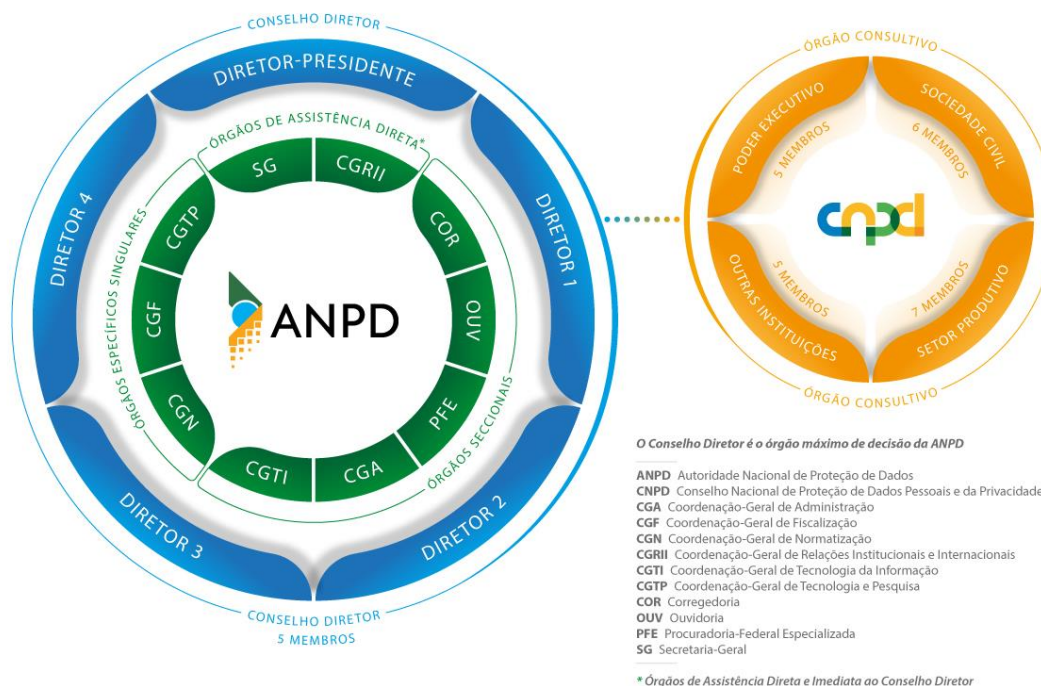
CONSELHO DIRETOR

DIRETOR-PRESIDENTE

DIRETOR 4

DIRETOR 1

DIRETOR 3

DIRETOR 2

CONSELHO DIRETOR
5 MEMBROS

ÓRGÃOS DE ASSISTÊNCIA DIRETA*

SG

CGRII

ÓRGÃOS ESPECÍFICOS SINGULARES

CGTP

CGF

CGN

CGTI

CGA

ÓRGÃOS SECCIONAIS

COR

OUV

PFE

ANPD

ÓRGÃO CONSULTIVO

PODER EXECUTIVO
5 MEMBROS

SOCIEDADE CIVIL
6 MEMBROS

cnpd

OUTRAS INSTITUIÇÕES
5 MEMBROS

SETOR PRODUTIVO
7 MEMBROS

ÓRGÃO CONSULTIVO

O Conselho Diretor é o órgão máximo de decisão da ANPD

ANPD Autoridade Nacional de Proteção de Dados
CNPD Conselho Nacional de Proteção de Dados Pessoais e da Privacidade
CGA Coordenação-Geral de Administração
CGF Coordenação-Geral de Fiscalização
CGN Coordenação-Geral de Normatização
CGRII Coordenação-Geral de Relações Institucionais e Internacionais
CGTI Coordenação-Geral de Tecnologia da Informação
CGTP Coordenação-Geral de Tecnologia e Pesquisa
COR Corregedoria
OUV Ouvidoria
PFE Procuradoria-Federal Especializada
SG Secretaria-Geral

* Órgãos de Assistência Direta e Imediata ao Conselho Diretor